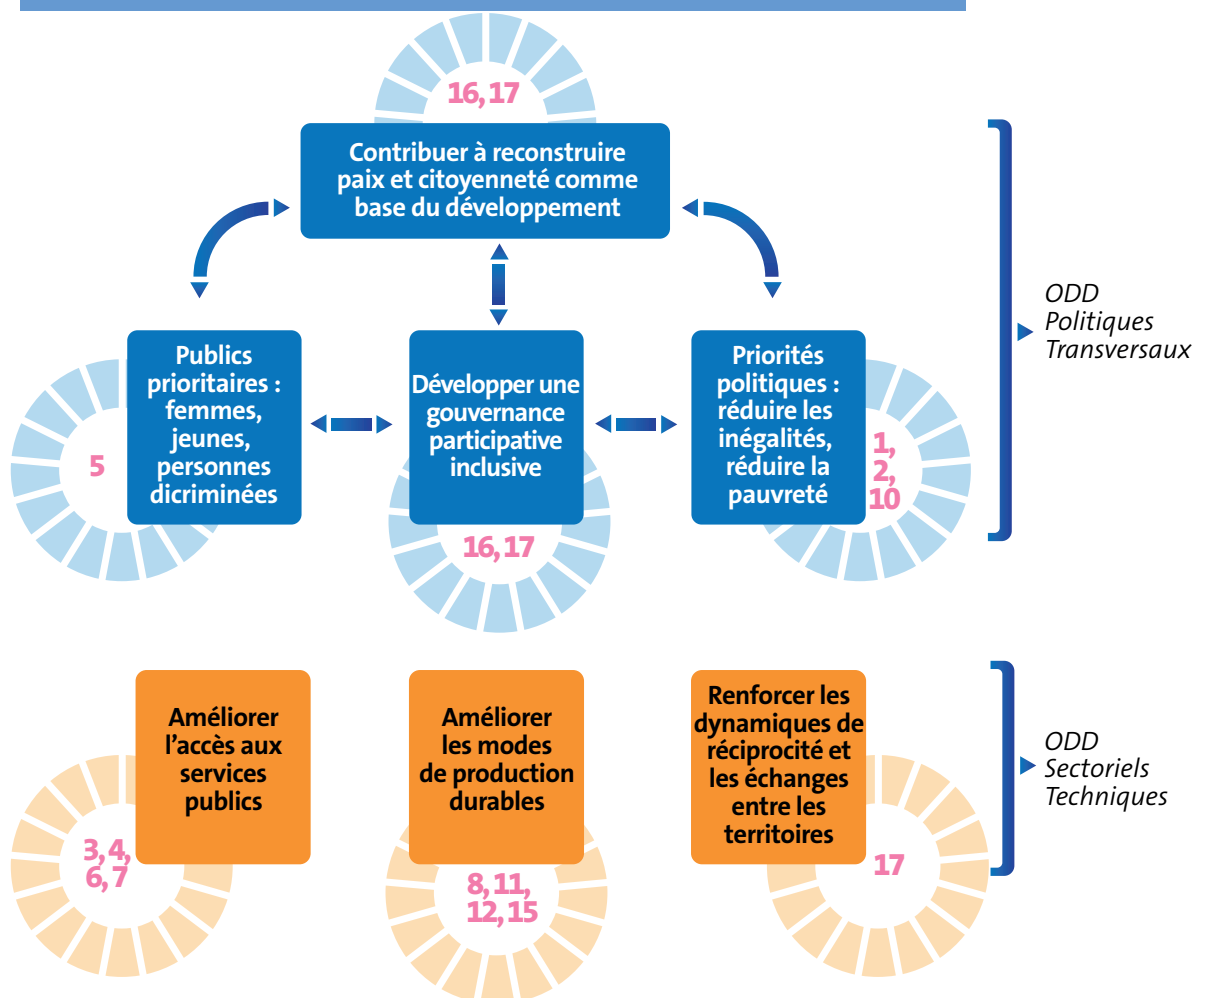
16, 17

Contribuer à reconstruire paix et citoyenneté comme base du développement

Publics prioritaires : femmes, jeunes, personnes dicriminées

5

Développer une gouvernance participative inclusive

16, 17

Priorités politiques : réduire les inégalités, réduire la pauvreté

1, 2, 10

ODD Politiques Transversaux

Améliorer l'accès aux services publics

3, 4, 6, 7

Améliorer les modes de production durables

8, 11, 12, 15

Renforcer les dynamiques de réciprocité et les échanges entre les territoires

17

ODD Sectoriels Techniques